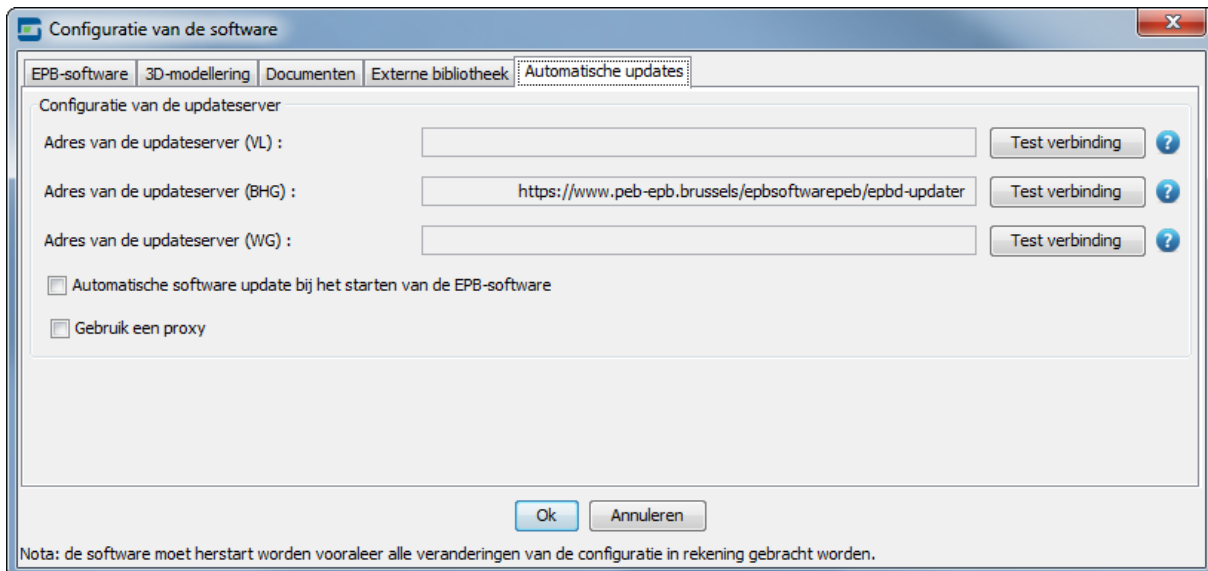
Configuratie van de software

EPB-software | 3D-modellering | Documenten | Externe bibliotheek | Automatische updates

Configuratie van de updateserver

Adres van de updateserver (VL) :
Test verbinding

Adres van de updateserver (BHG) :
https://www.peb-epb.brussels/epbsoftwarepeb/epbd-updater
Test verbinding

Adres van de updateserver (WG) :
Test verbinding

Automatische software update bij het starten van de EPB-software

Gebruik een proxy

Ok
Annuleren

Nota: de software moet herstart worden vooraleer alle veranderingen van de configuratie in rekening gebracht worden.